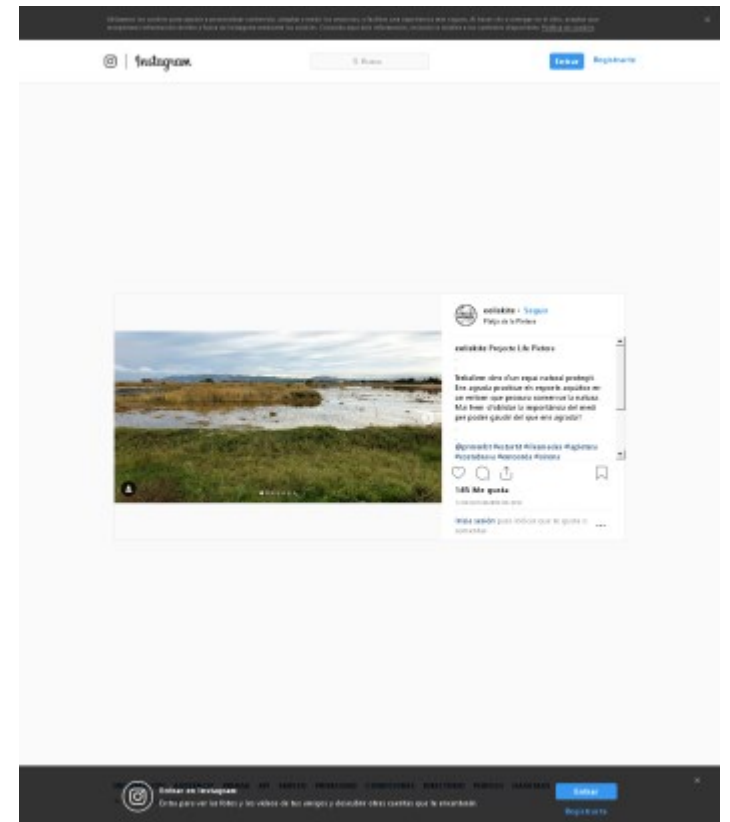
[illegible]

Instagram

Buscar

Entrar Regístrate

eolokite • Seguir
Platja de la Pinêda

eolokite Projecte Life Pletera

Treballem dins d'un espai natural protegit. Ens agrada practicar els esports aquàtics en un entorn que procura conservar la natura. Mai heu d'oblidar la importància del medi per poder gaudir del que ens agrada!

@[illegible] #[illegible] #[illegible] #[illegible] #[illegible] #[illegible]

145 Me gusta

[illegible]

Inicia sesión para indicar que te gusta o comentar.

Entrar en Instagram
Entra para ver las fotos y los vídeos de tus amigos y descubrir otras cuentas que te encantarán.

Entrar
Regístrate

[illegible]